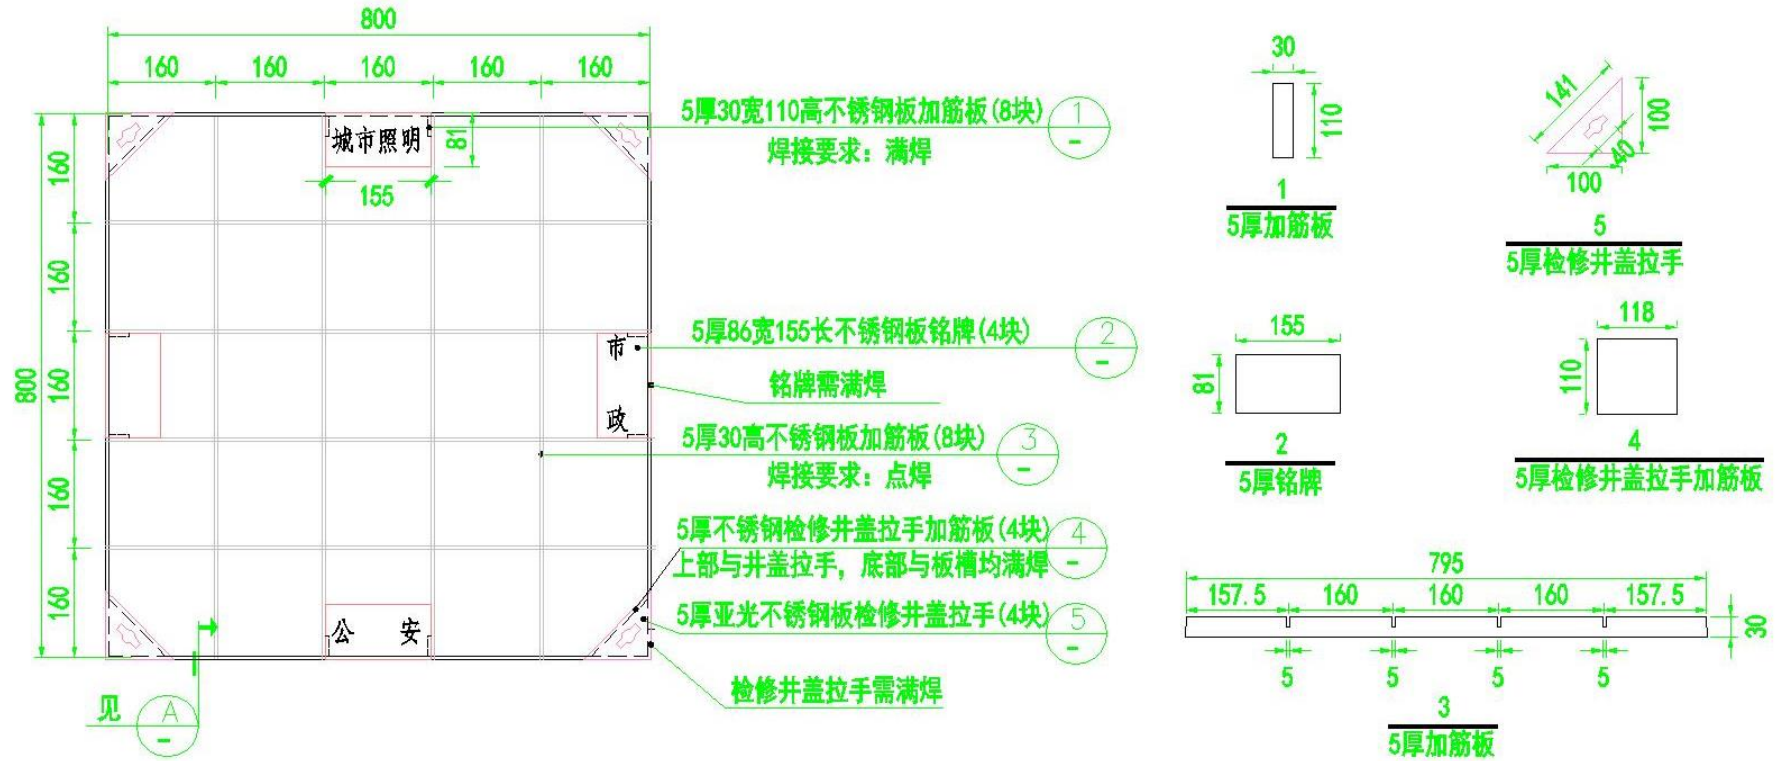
800

160 160 160 160 160

城市照明

81

155

5厚30宽110高不锈钢板加筋板(8块)
焊接要求：满焊

1
-

160
160
160
160
160

800

市

政

5厚86宽155长不锈钢板铭牌(4块)

2
-

铭牌需满焊

5厚30高不锈钢板加筋板(8块)
焊接要求：点焊

3
-

5厚不锈钢检修井盖拉手加筋板(4块)
上部与井盖拉手，底部与板槽均满焊

4
-

公 安

5厚亚光不锈钢板检修井盖拉手(4块)

5
-

检修井盖拉手需满焊

见

A
-

30

110

1
5厚加筋板

141

100

40

100

5
5厚检修井盖拉手

155

81

2
5厚铭牌

118

110

4
5厚检修井盖拉手加筋板

795

157.5 160 160 160 157.5

30

5 5 5 5

3
5厚加筋板